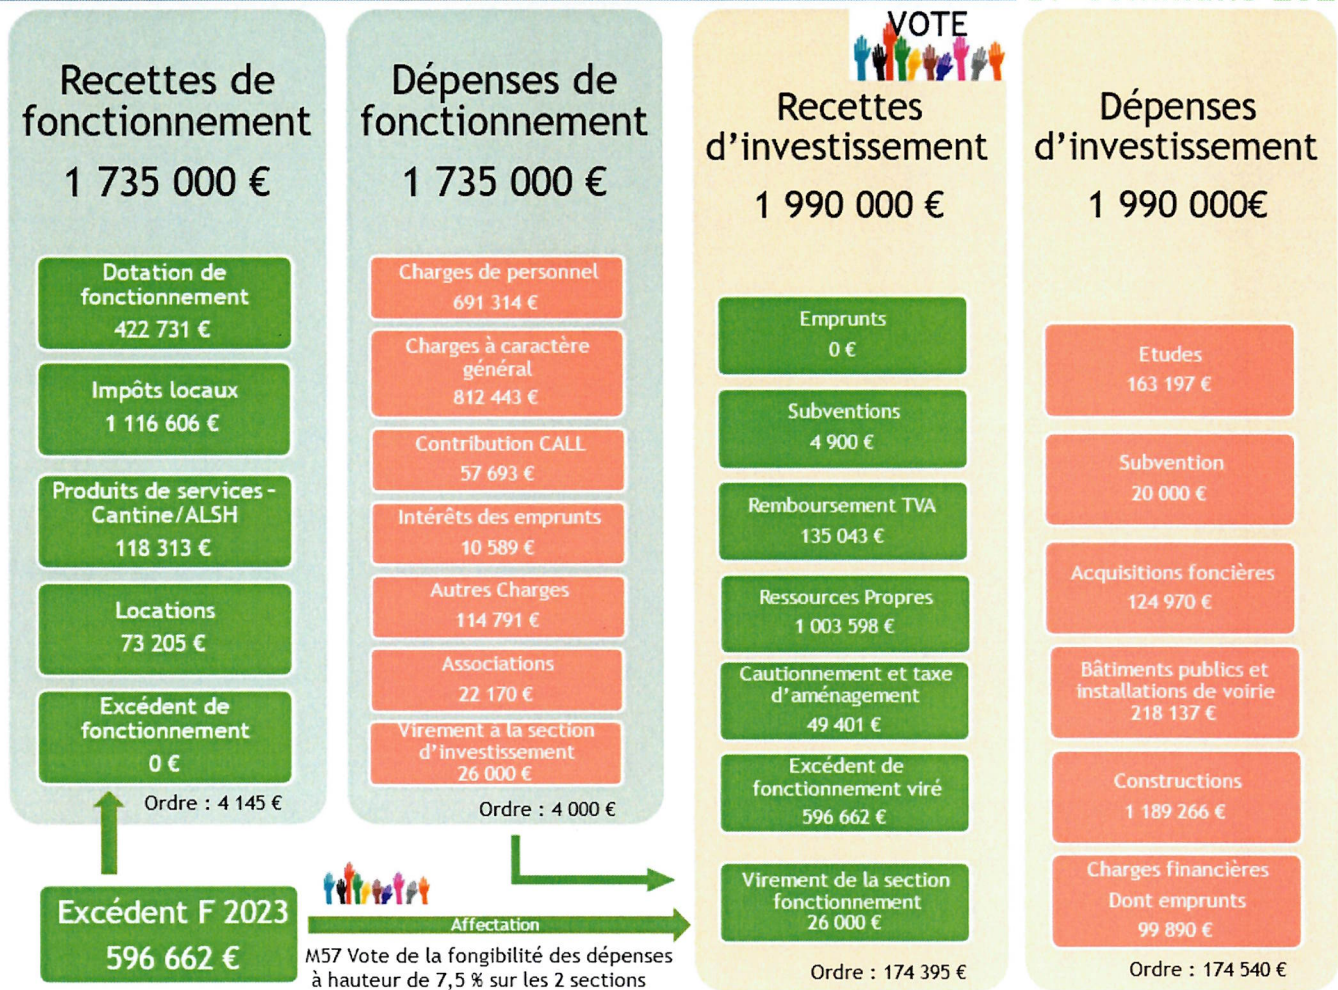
Recettes de fonctionnement

1 735 000 €

Dotation de fonctionnement
422 731 €

Impôts locaux
1 116 606 €

Produits de services - Cantine/ALSH
118 313 €

Locations
73 205 €

Excédent de fonctionnement
0 €

Ordre : 4 145 €

Dépenses de fonctionnement

1 735 000 €

Charges de personnel
691 314 €

Charges à caractère général
812 443 €

Contribution CALL
57 693 €

Intérêts des emprunts
10 589 €

Autres Charges
114 791 €

Associations
22 170 €

Virement à la section d'investissement
26 000 €

Ordre : 4 000 €

VOTE

Recettes d'investissement

1 990 000 €

Emprunts
0 €

Subventions
4 900 €

Remboursement TVA
135 043 €

Ressources Propres
1 003 598 €

Cautionnement et taxe d'aménagement
49 401 €

Excédent de fonctionnement viré
596 662 €

Virement de la section fonctionnement
26 000 €

Ordre : 174 395 €

Dépenses d'investissement

1 990 000€

Etudes
163 197 €

Subvention
20 000 €

Acquisitions foncières
124 970 €

Bâtiments publics et installations de voirie
218 137 €

Constructions
1 189 266 €

Charges financières
Dont emprunts
99 890 €

Ordre : 174 540 €

Excédent F 2023
596 662 €

Affectation

M57 Vote de la fongibilité des dépenses à hauteur de 7,5 % sur les 2 sections